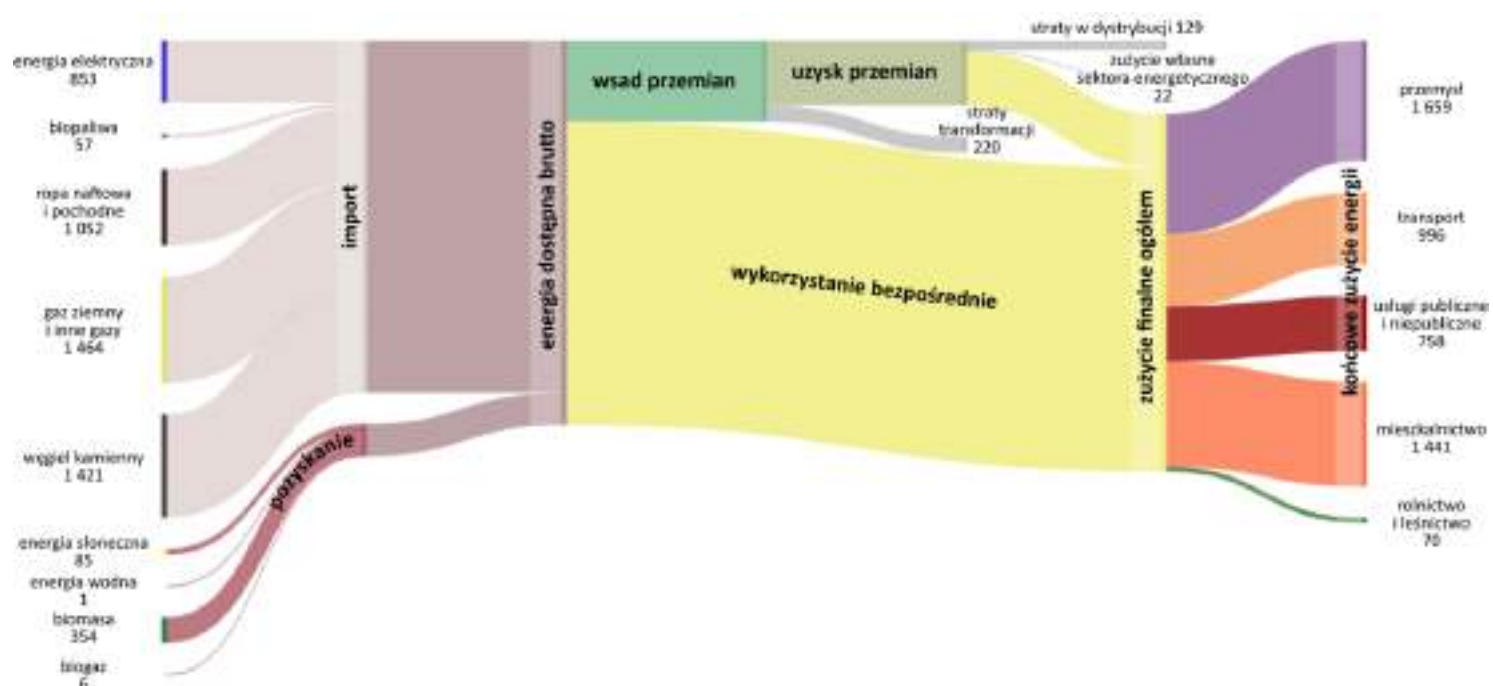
energia elektryczna
853

biopaliwa
57

ropa naftowa
i pochodne
1 052

gaz ziemny
i inne gazy
1 464

węgiel kamienny
1 421

energia słoneczna
85

energia wodna
1

biomasa
354

biogaz
6

import

pozyskanie

energia dostępna brutto

wsad przemian

uzysk przemian

straty w dystrybucji 129

zużycie własne
sektora energetycznego
22

straty
transformacji
220

wykorzystanie bezpośrednie

zużycie finalne ogółem

końcowe zużycie energii

przemysł
1 659

transport
996

usługi publiczne
i niepubliczne
758

mieszkalnictwo
1 441

rolnictwo
i leśnictwo
70